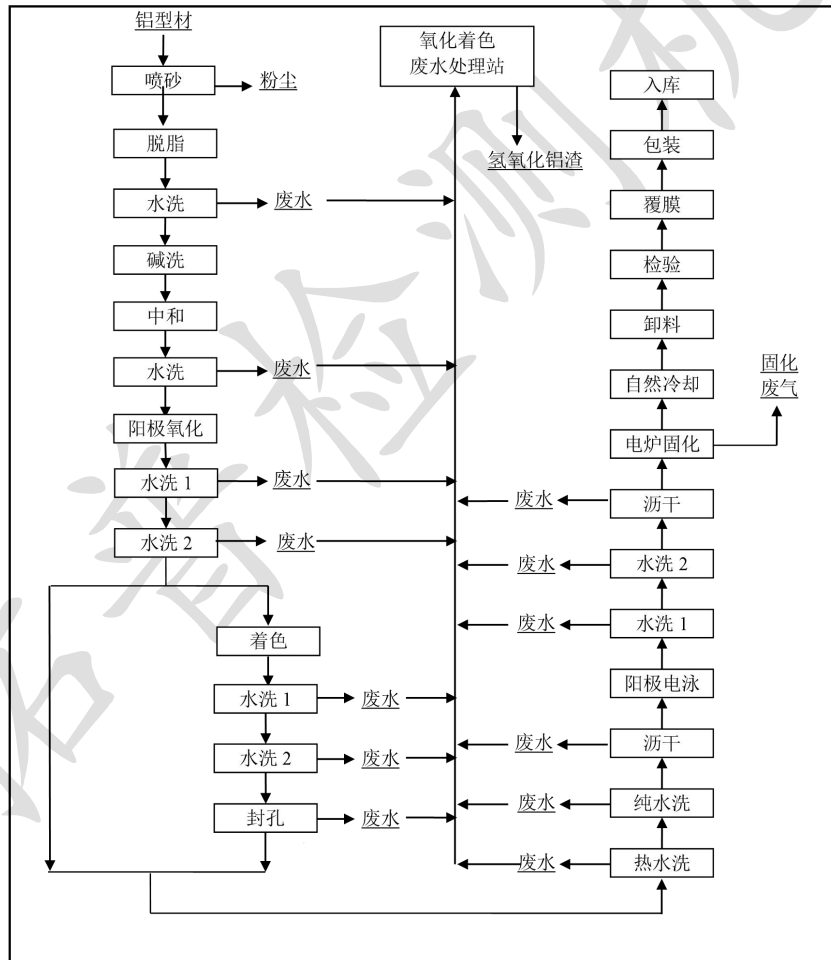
铝型材
喷砂
粉尘
脱脂
水洗
废水
碱洗
中和
水洗
废水
阳极氧化
水洗 1
废水
水洗 2
废水
着色
水洗 1
废水
水洗 2
废水
封孔
废水

氧化着色
废水处理站
氢氧化铝渣

入库
包装
覆膜
检验
卸料
自然冷却
固化
废气
电炉固化
沥干
废水
水洗 2
废水
水洗 1
废水
阳极电泳
沥干
废水
纯水洗
废水
热水洗
废水